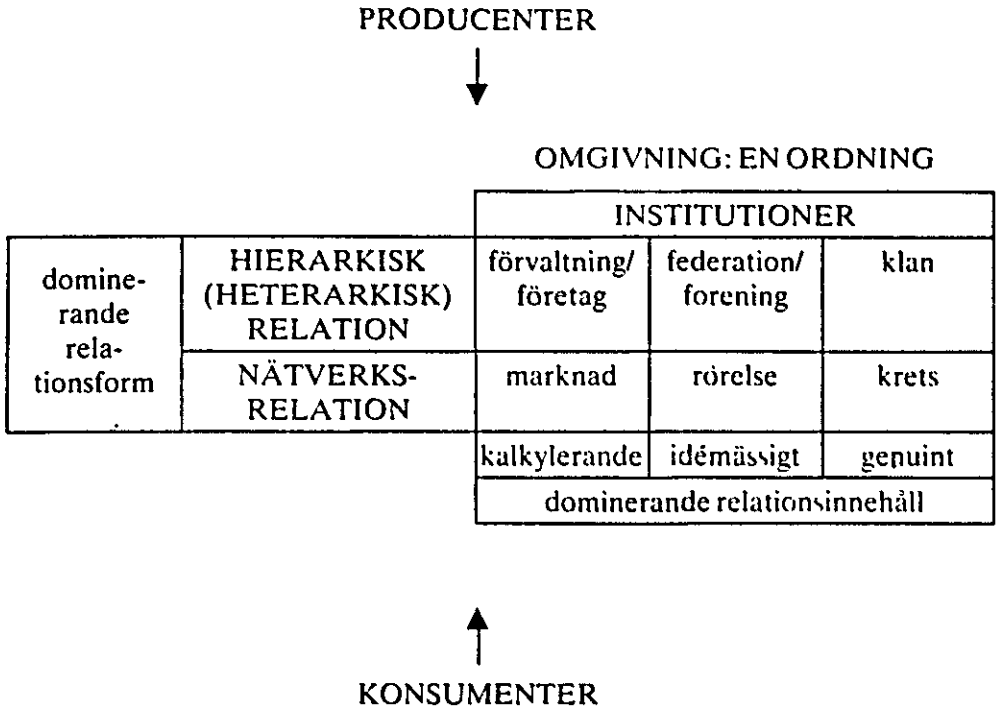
PRODUCENTER

OMGIVNING: EN ORDNING

| | | INSTITUTIONER | | |
|---|---|---|---|---|
| dominerande relationsform | HIERARKISK (HETERARKISK) RELATION | förvaltning/ företag | federation/ forening | klan |
| | NÄTVERKS-RELATION | marknad | rörelse | krets |
| | | kalkylerande | idémässigt | genuint |
| | | dominerande relationsinnehåll | | |

KONSUMENTER